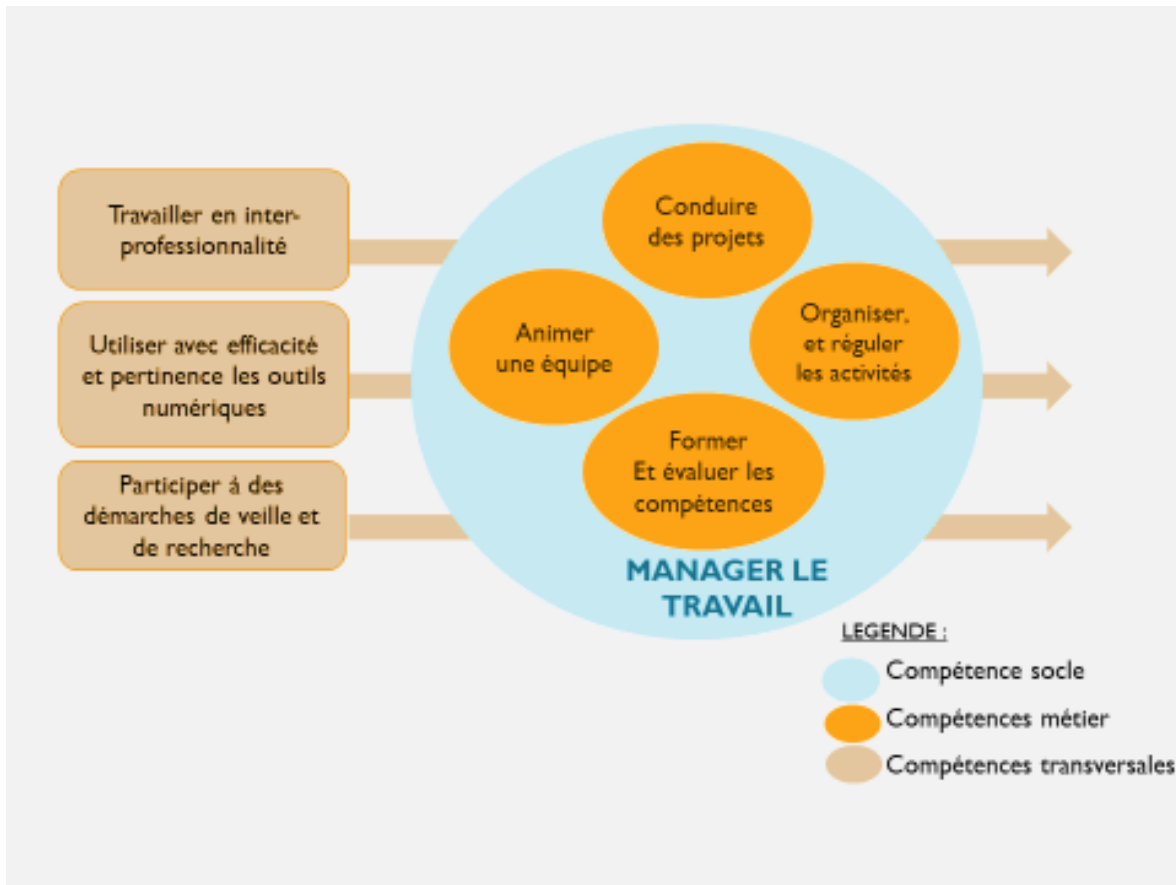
Travailler en interprofessionnalité

Utiliser avec efficacité et pertinence les outils numériques

Participer à des démarches de veille et de recherche

Conduire des projets

Animer une équipe

Organiser, et réguler les activités

Former Et évaluer les compétences

MANAGER LE TRAVAIL

LEGENDE :

Compétence socle

Compétences métier

Compétences transversales